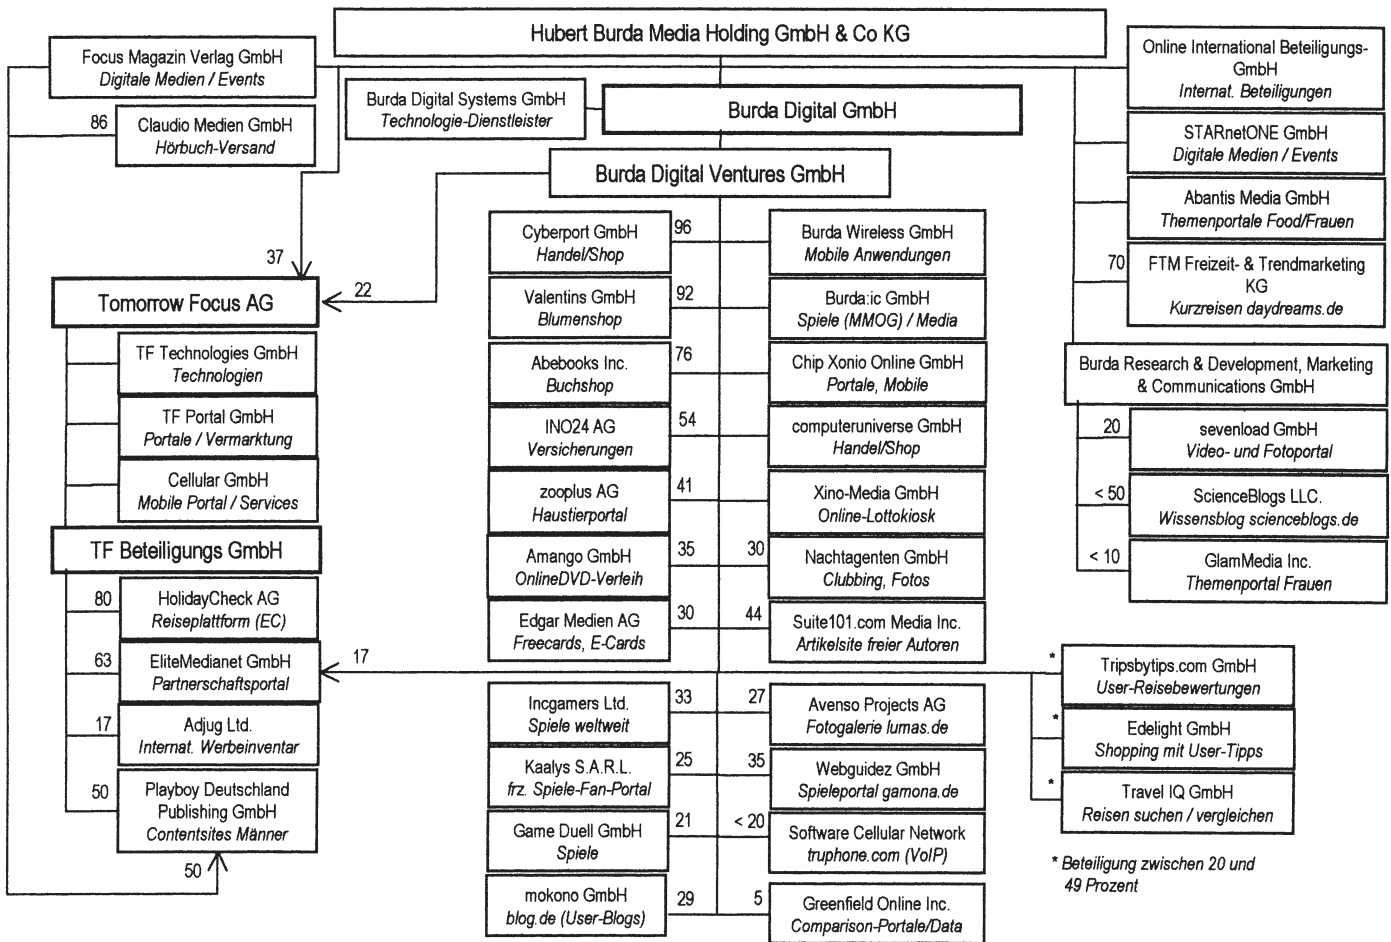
Hubert Burda Media Holding GmbH & Co KG

Focus Magazin Verlag GmbH
Digitale Medien / Events

86 Claudio Medien GmbH
Hörbuch-Versand

Burda Digital Systems GmbH
Technologie-Dienstleister

Burda Digital GmbH

Burda Digital Ventures GmbH

37

Tomorrow Focus AG 22

TF Technologies GmbH
Technologien

TF Portal GmbH
Portale / Vermarktung

Cellular GmbH
Mobile Portal / Services

TF Beteiligungs GmbH

80 HolidayCheck AG
Reiseplattform (EC)

63 EliteMedianet GmbH
Partnerschaftsportal

17 Adjug Ltd.
Internat. Werbeinventar

50 Playboy Deutschland Publishing GmbH
Contentsites Männer

50

Cyberport GmbH
Handel/Shop 96

Valentins GmbH
Blumenshop 92

Abebooks Inc.
Buchshop 76

INO24 AG
Versicherungen 54

zooplus AG
Haustierportal 41

Amango GmbH
OnlineDVD-Verleih 35

Edgar Medien AG
Freecards, E-Cards 30

Incgamers Ltd.
Spiele weltweit 33

Kaalys S.A.R.L.
frz. Spiele-Fan-Portal 25

Game Duell GmbH
Spiele 21

mokono GmbH
blog.de (User-Blogs) 29

Burda Wireless GmbH
Mobile Anwendungen

Burda:ic GmbH
Spiele (MMOG) / Media

Chip Xonio Online GmbH
Portale, Mobile

computeruniverse GmbH
Handel/Shop

Xino-Media GmbH
Online-Lottokiosk

30 Nachtagenten GmbH
Clubbing, Fotos

44 Suite101.com Media Inc.
Artikelsite freier Autoren

27 Avenso Projects AG
Fotogalerie lumas.de

35 Webguidez GmbH
Spieleportal gamona.de

< 20 Software Cellular Network
truphone.com (VoIP)

5 Greenfield Online Inc.
Comparison-Portale/Data

Online International Beteiligungs-GmbH
Internat. Beteiligungen

STARnetONE GmbH
Digitale Medien / Events

Abantis Media GmbH
Themenportale Food/Frauen

70 FTM Freizeit- & Trendmarketing KG
Kurzreisen daydreams.de

Burda Research & Development, Marketing & Communications GmbH

20 sevenload GmbH
Video- und Fotoportal

< 50 ScienceBlogs LLC.
Wissensblog scienceblogs.de

< 10 GlamMedia Inc.
Themenportal Frauen

17

* Tripsbytips.com GmbH
User-Reisebewertungen

* Edelight GmbH
Shopping mit User-Tipps

* Travel IQ GmbH
Reisen suchen / vergleichen

* Beteiligung zwischen 20 und 49 Prozent